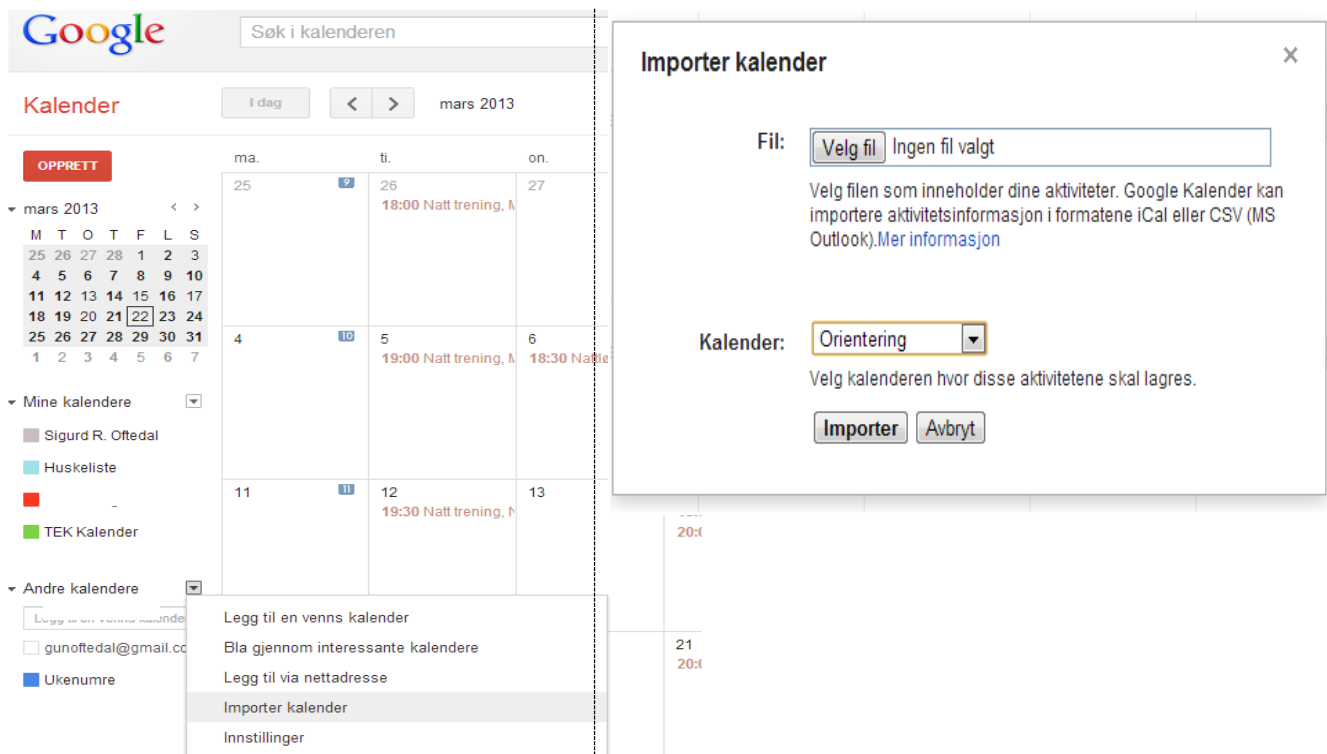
Google

Søk i kalenderen

Kalender

I dag

mars 2013

OPPRETT

mars 2013

| M | T | O | T | F | L | S |
|---|---|---|---|---|---|---|
| 25 | 26 | 27 | 28 | 1 | 2 | 3 |
| 4 | 5 | 6 | 7 | 8 | 9 | 10 |
| 11 | 12 | 13 | 14 | 15 | 16 | 17 |
| 18 | 19 | 20 | 21 | 22 | 23 | 24 |
| 25 | 26 | 27 | 28 | 29 | 30 | 31 |
| 1 | 2 | 3 | 4 | 5 | 6 | 7 |

Mine kalendere

Sigurd R. Oftedal

Huskeliste

TEK Kalender

Andre kalendere

Legg til en venns kalender

gunoftedal@gmail.co

Ukenumre

ma.

ti.

on.

25

9

26

18:00 Natt trening, M

27

4

10

5

19:00 Natt trening, M

6

18:30 Natt

11

11

12

19:30 Natt trening, N

13

20:

21

20:

Legg til en venns kalender

Bla gjennom interessante kalendere

Legg til via nettadresse

Importer kalender

Innstillinger

Importer kalender

×

Fil:

Velg fil

Ingen fil valgt

Velg filen som inneholder dine aktiviteter. Google Kalender kan importere aktivitetsinformasjon i formatene iCal eller CSV (MS Outlook).Mer informasjon

Kalender:

Orientering

Velg kalenderen hvor disse aktivitetene skal lagres.

Importer

Avbryt